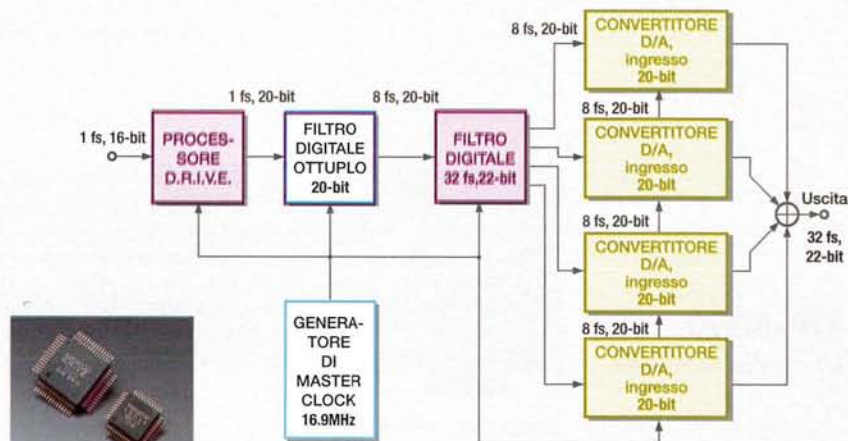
8 fs, 20-bit

CONVERTITORE D/A, ingresso 20-bit

1 fs, 20-bit

8 fs, 20-bit

1 fs, 16-bit

PROCES-SORE D.R.I.V.E.

FILTRO DIGITALE OTTUPLO 20-bit

FILTRO DIGITALE 32 fs,22-bit

8 fs, 20-bit

CONVERTITORE D/A, ingresso 20-bit

Uscita

32 fs, 22-bit

8 fs, 20-bit

CONVERTITORE D/A, ingresso 20-bit

GENERA-TORE DI MASTER CLOCK 16.9MHz

8 fs, 20-bit

CONVERTITORE D/A, ingresso 20-bit